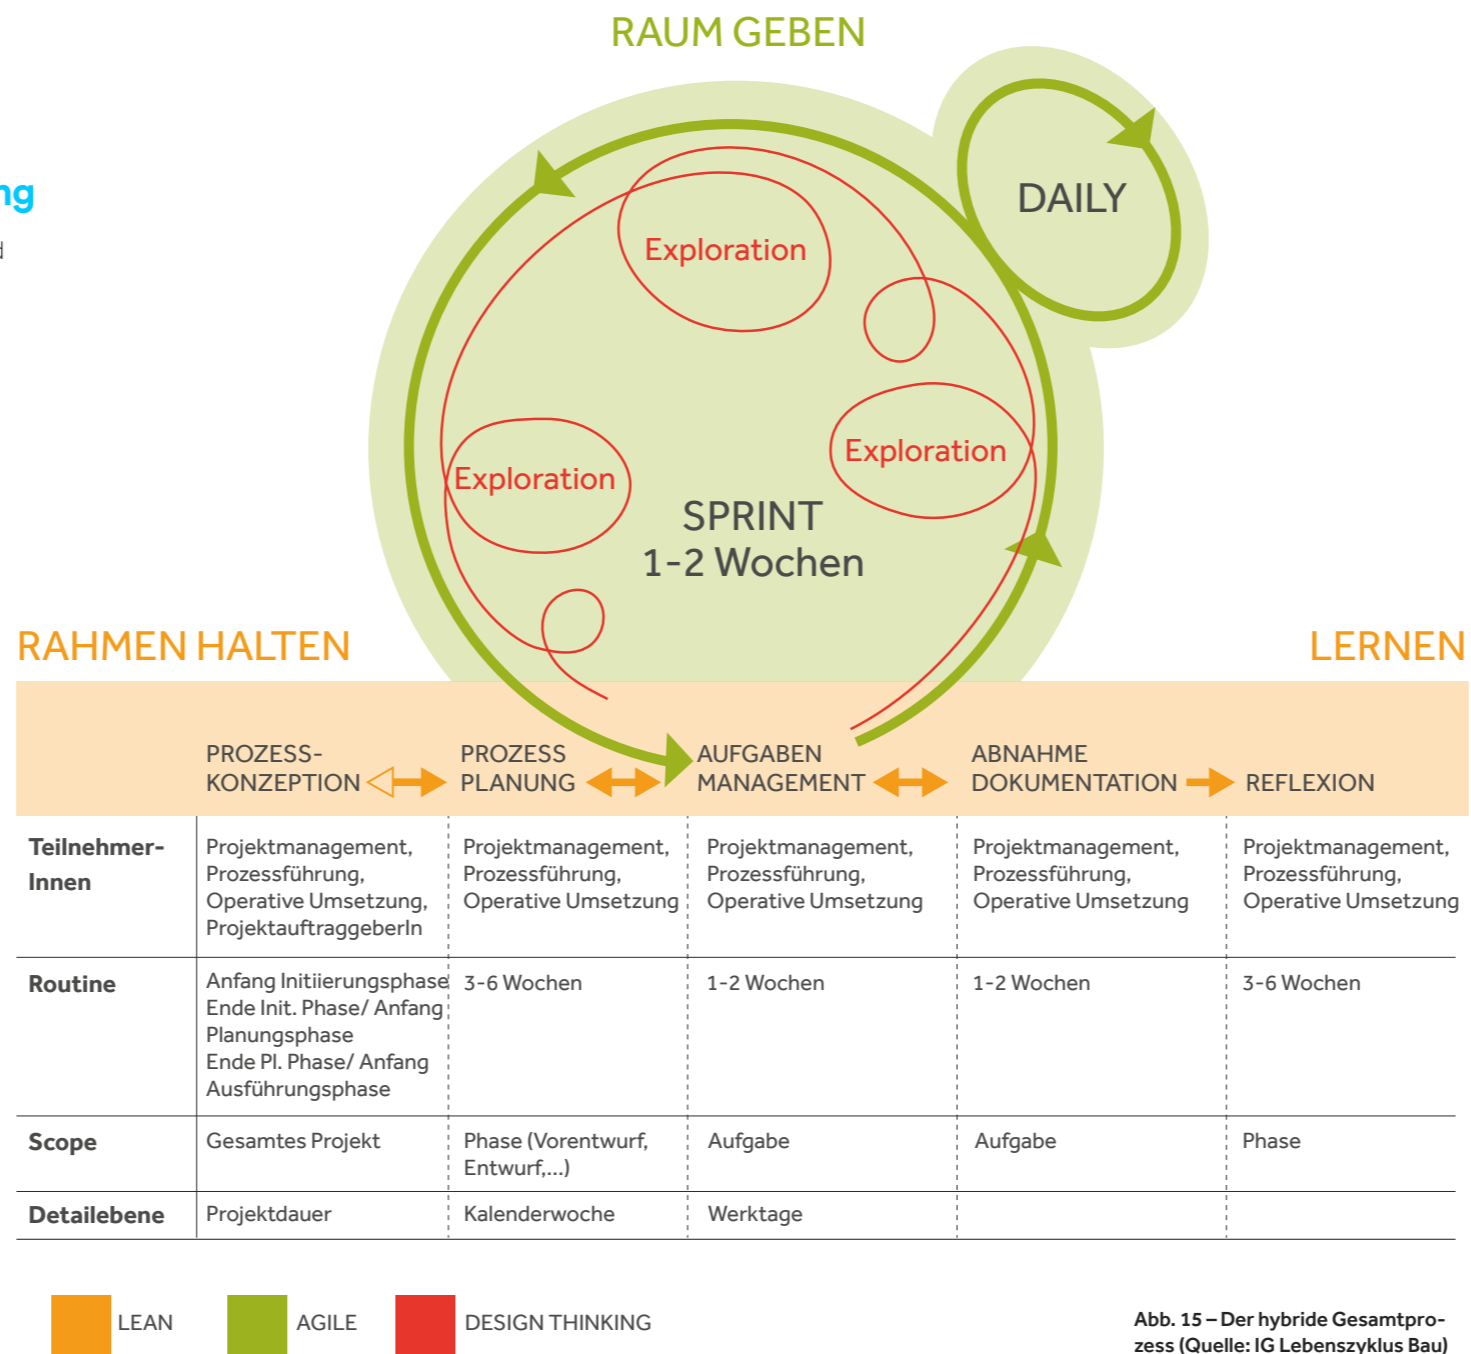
ng

RAUM GEBEN

DAILY

Exploration

Exploration

Exploration

SPRINT
1-2 Wochen

RAHMEN HALTEN

LERNEN

| | PROZESS-KONZEPTION | PROZESS PLANUNG | AUFGABEN MANAGEMENT | ABNAHME DOKUMENTATION | REFLEXION |
|---|---|---|---|---|---|
| Teilnehmer-Innen | Projektmanagement, Prozessführung, Operative Umsetzung, ProjektauftraggeberIn | Projektmanagement, Prozessführung, Operative Umsetzung | Projektmanagement, Prozessführung, Operative Umsetzung | Projektmanagement, Prozessführung, Operative Umsetzung | Projektmanagement, Prozessführung, Operative Umsetzung |
| Routine | Anfang Initiierungsphase Ende Init. Phase/ Anfang Planungsphase Ende Pl. Phase/ Anfang Ausführungsphase | 3-6 Wochen | 1-2 Wochen | 1-2 Wochen | 3-6 Wochen |
| Scope | Gesamtes Projekt | Phase (Vorentwurf, Entwurf,...) | Aufgabe | Aufgabe | Phase |
| Detailebene | Projektdauer | Kalenderwoche | Werktage | | |

LEAN AGILE DESIGN THINKING

Abb. 15 – Der hybride Gesamtprozess (Quelle: IG Lebenszyklus Bau)